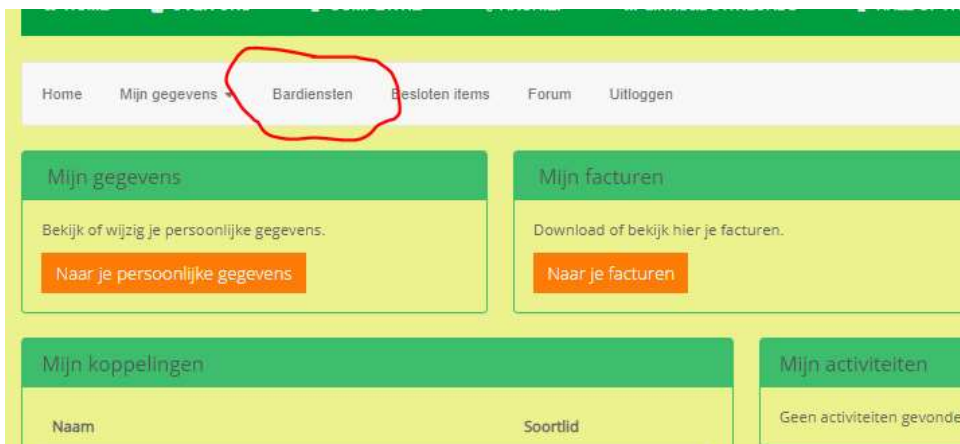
Home Mijn gegevens Bardiensten Besloten items Forum Uitloggen

Mijn gegevens

Bekijk of wijzig je persoonlijke gegevens.

Naar je persoonlijke gegevens

Mijn facturen

Download of bekijk hier je facturen.

Naar je facturen

Mijn koppelingen

Naam

Soortlid

Mijn activiteiten

Geen activiteiten gevonde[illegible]